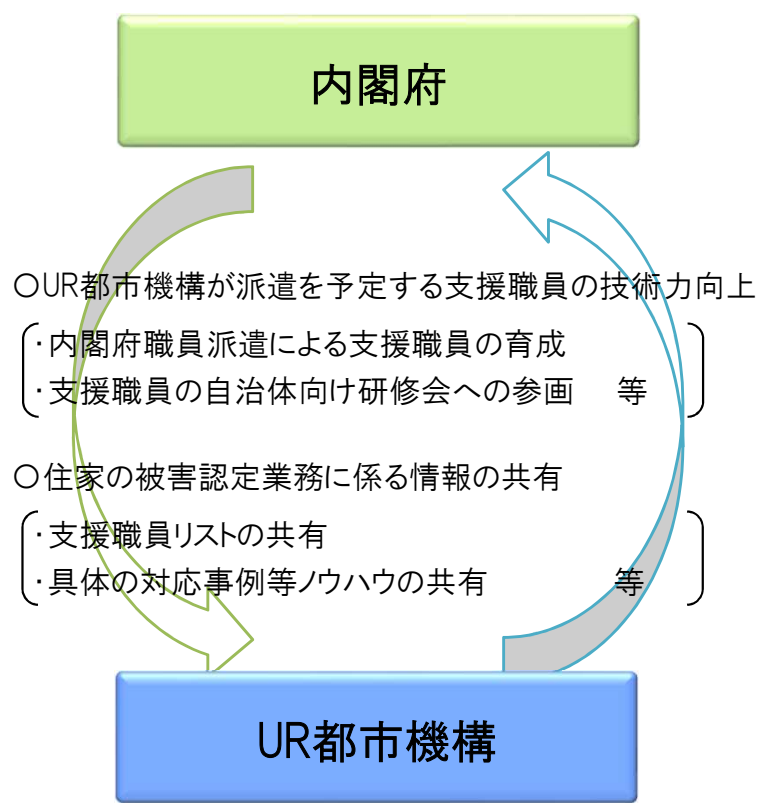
内閣府

○UR都市機構が派遣を予定する支援職員の技術力向上

・内閣府職員派遣による支援職員の育成
・支援職員の自治体向け研修会への参画　等

○住家の被害認定業務に係る情報の共有

・支援職員リストの共有
・具体の対応事例等ノウハウの共有　等

UR都市機構